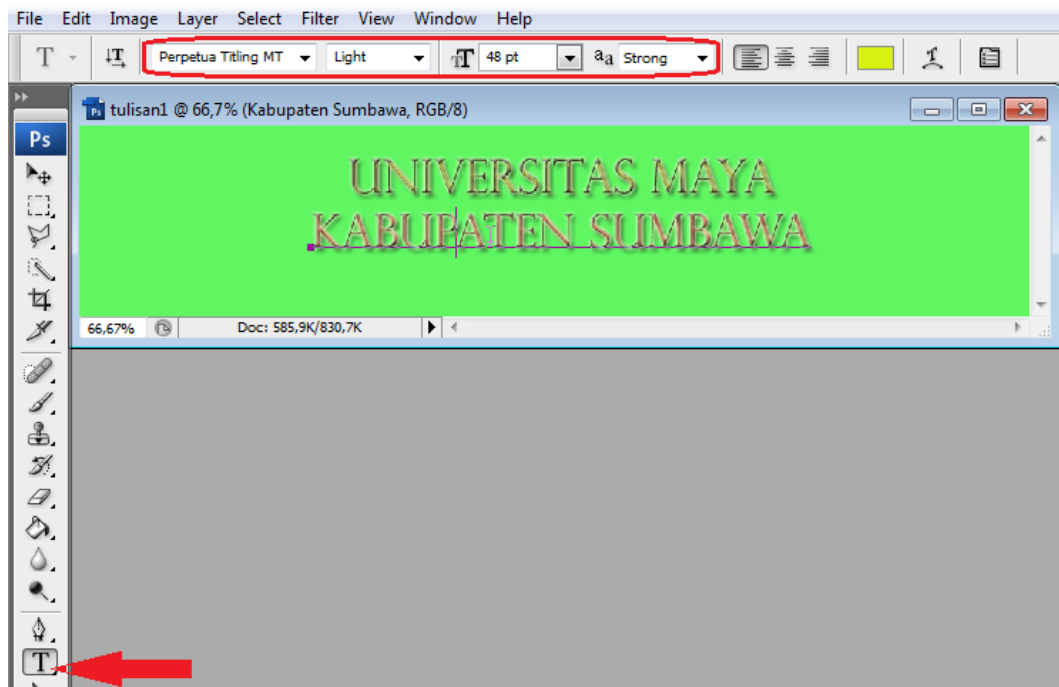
File Edit Image Layer Select Filter View Window Help

T Perpetua Titling MT Light 48 pt aa Strong

Ps

tulisan1 @ 66,7% (Kabupaten Sumbawa, RGB/8)

UNIVERSITAS MAYA
KABUPATEN SUMBAWA

66,67% Doc: 585,9K/830,7K

T